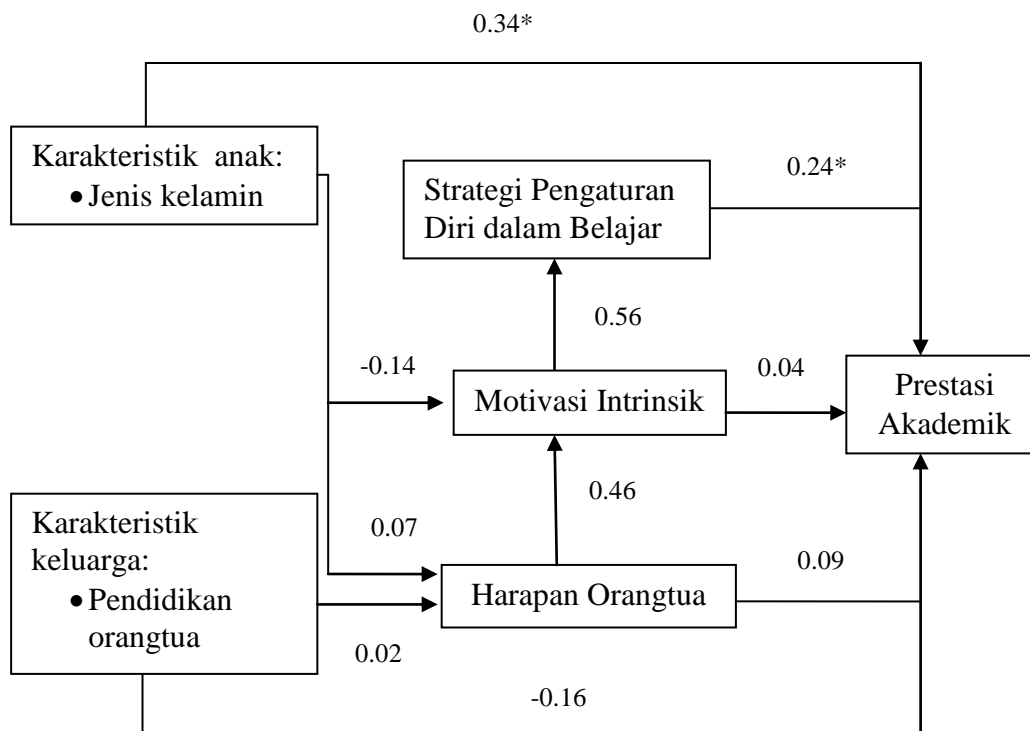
0.34*

Karakteristik anak:
• Jenis kelamin

Strategi Pengaturan Diri dalam Belajar

0.24*

0.56

-0.14

Motivasi Intrinsik

0.04

Prestasi Akademik

0.46

Karakteristik keluarga:
• Pendidikan orangtua

0.07

Harapan Orangtua

0.09

0.02

-0.16